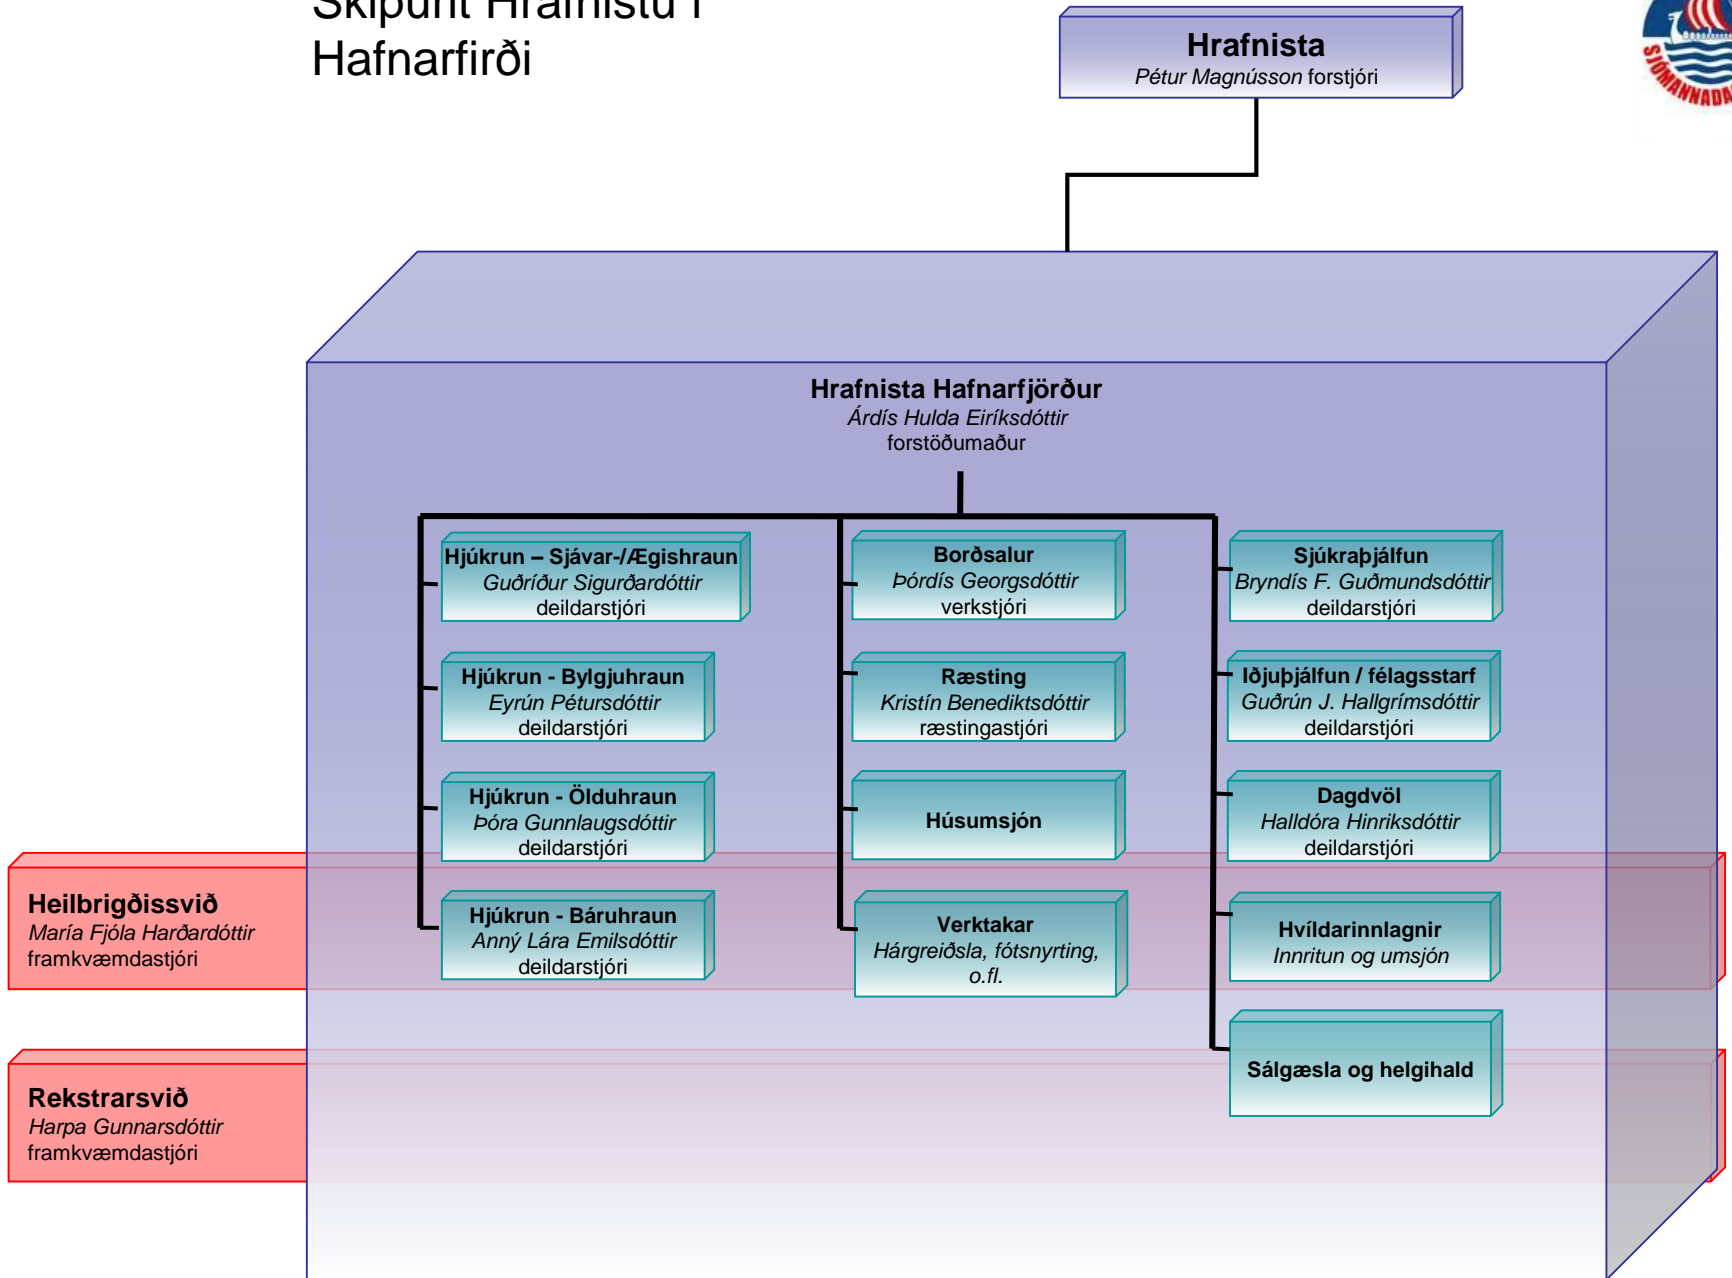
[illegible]
Hafnarfirði

Hrafnista
*Pétur Magnússon* forstjóri

Hrafnista Hafnarfjörður
*Árdís Hulda Eiríksdóttir*
forstöðumaður

Hjúkrun – Sjávar-/Ægishraun
*Guðríður Sigurðardóttir*
deildarstjóri

Hjúkrun - Bylgjuhraun
*Eyrún Pétursdóttir*
deildarstjóri

Hjúkrun - Ölduhraun
*Þóra Gunnlaugsdóttir*
deildarstjóri

Hjúkrun - Báruhraun
*Anný Lára Emilsdóttir*
deildarstjóri

Borðsalur
*Þórdís Georgsdóttir*
verkstjóri

Ræsting
*Kristín Benediktsdóttir*
ræstingastjóri

Húsumsjón

Verktakar
*Hárgreiðsla, fótsnyrting, o.fl.*

Sjúkraþjálfun
*Bryndís F. Guðmundsdóttir*
deildarstjóri

Iðjuþjálfun / félagsstarf
*Guðrún J. Hallgrímsdóttir*
deildarstjóri

Dagdvöl
*Halldóra Hinriksdóttir*
deildarstjóri

Hvíldarinnlagnir
*Innritun og umsjón*

Sálgæsla og helgihald

Heilbrigðissvið
*María Fjóla Harðardóttir*
framkvæmdastjóri

Rekstrarsvið
*Harpa Gunnarsdóttir*
framkvæmdastjóri